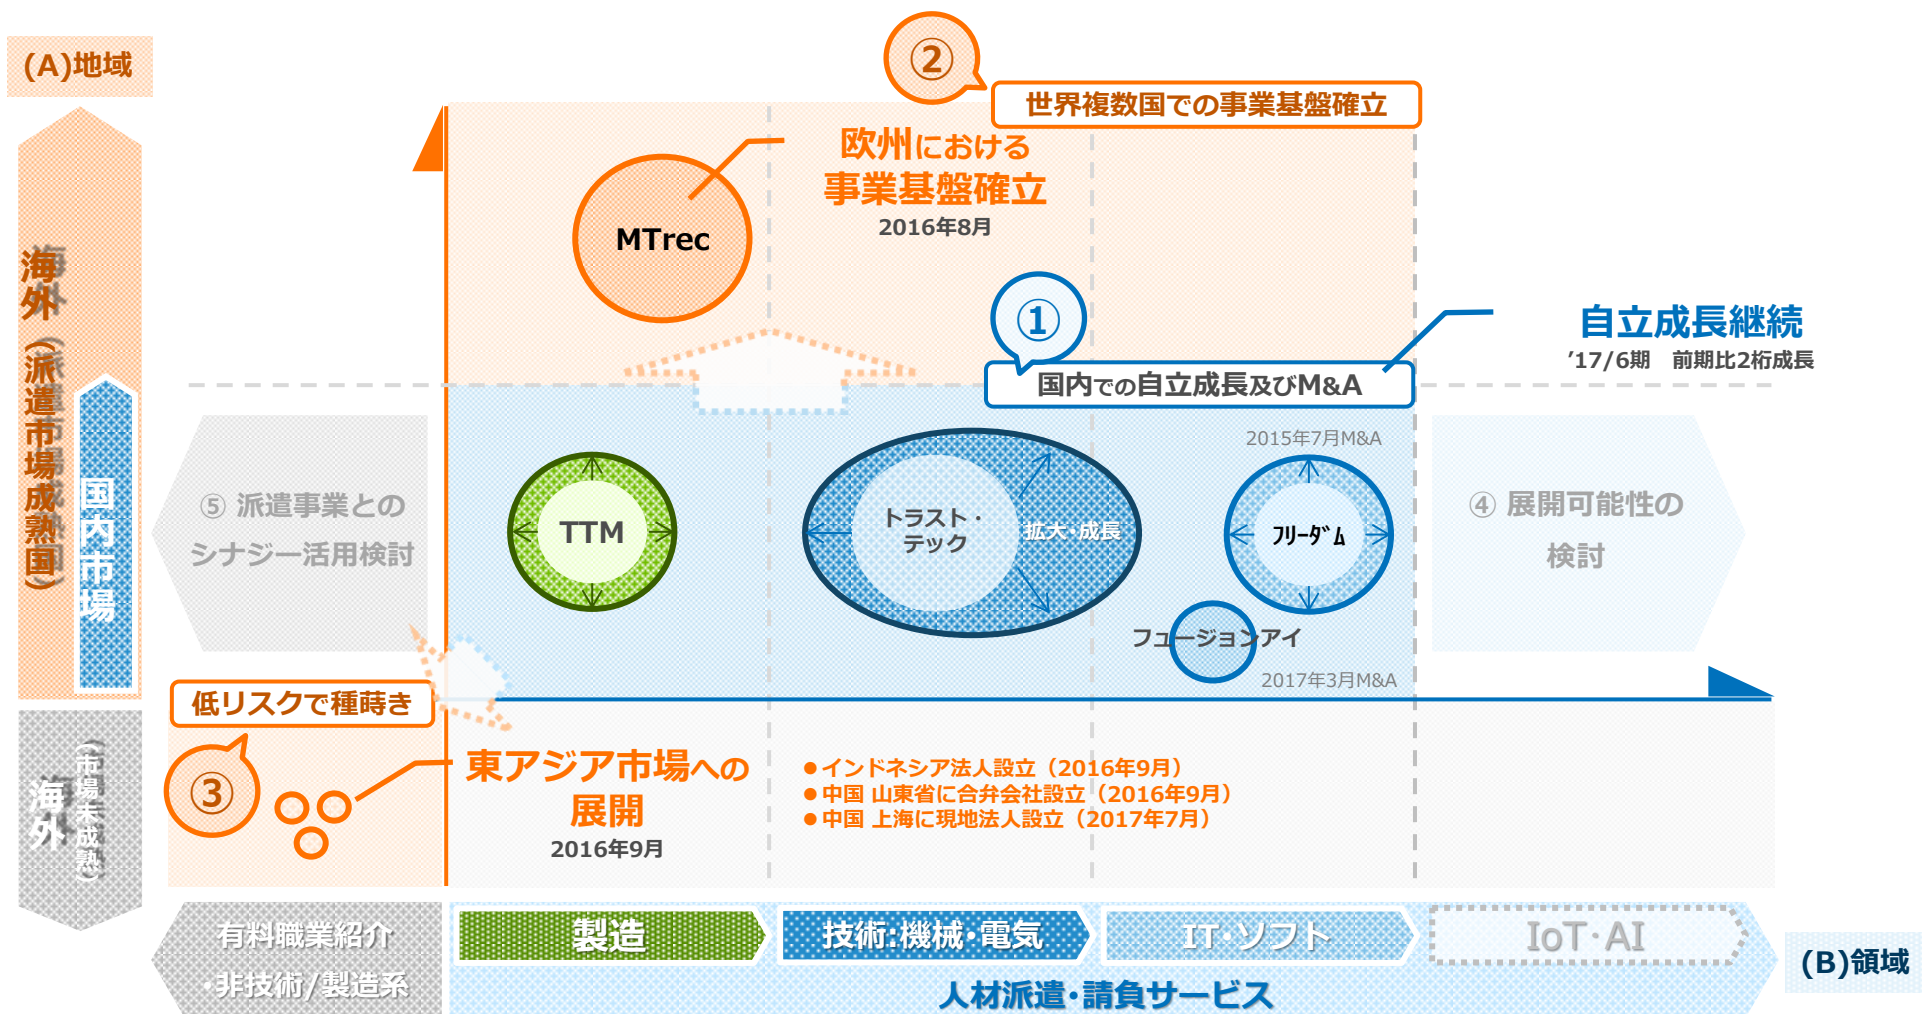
(A)地域

②

世界複数国での事業基盤確立

欧州における
事業基盤確立
2016年8月

MTrec

①

自立成長継続
'17/6期　前期比2桁成長

国内での自立成長及びM&A

海外（派遣市場成熟国）

国内市場

2015年7月M&A

⑤ 派遣事業との
シナジー活用検討

TTM

トラスト・
テック

拡大・成長

フリーダム

④ 展開可能性の
検討

フュージョンアイ

2017年3月M&A

低リスクで種蒔き

③

海外（市場未成熟）

東アジア市場への
展開
2016年9月

●インドネシア法人設立（2016年9月）
●中国 山東省に合弁会社設立（2016年9月）
●中国 上海に現地法人設立（2017年7月）

有料職業紹介
・非技術/製造系

製造

技術:機械・電気

IT・ソフト

IoT・AI

人材派遣・請負サービス

(B)領域